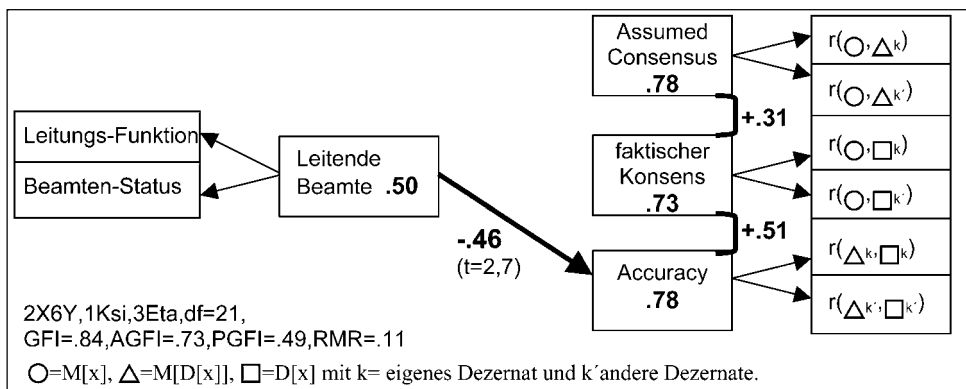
Leitungs-Funktion

Beamten-Status

Leitende Beamte **.50**

**-.46**
(t=2,7)

Assumed Consensus
**.78**

**+.31**

faktischer Konsens
**.73**

**+.51**

Accuracy
**.78**

r(○,△k)

r(○,△k´)

r(○,□k)

r(○,□k´)

r(△k,□k)

r(△k´,□k´)

2X6Y,1Ksi,3Eta,df=21,
GFI=.84,AGFI=.73,PGFI=.49,RMR=.11

○=M[x], △=M[D[x]], □=D[x] mit k= eigenes Dezernat und k´andere Dezernate.